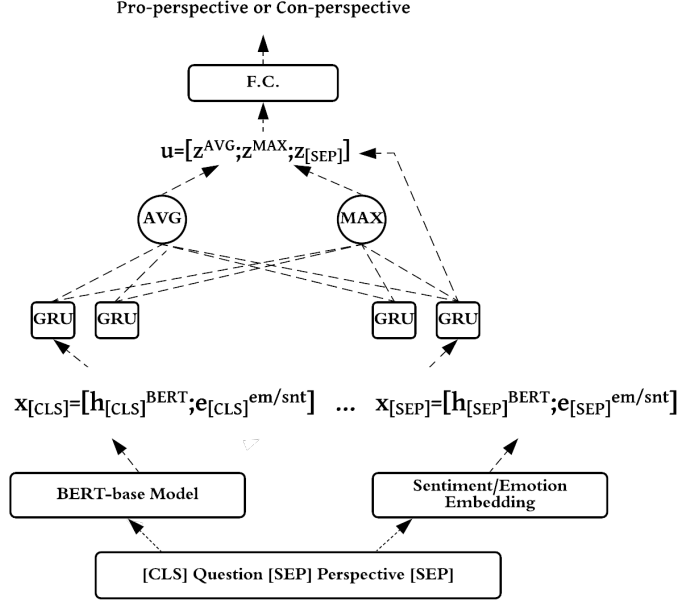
Pro-perspective or Con-perspective

F.C.

$\mathbf{u}=[z^{AVG};z^{MAX};z_{[SEP]}]$

AVG

MAX

GRU

GRU

GRU

GRU

$\mathbf{x}_{[CLS]}=[\mathbf{h}_{[CLS]}{}^{BERT};\mathbf{e}_{[CLS]}{}^{em/snt}]$ ... $\mathbf{x}_{[SEP]}=[\mathbf{h}_{[SEP]}{}^{BERT};\mathbf{e}_{[SEP]}{}^{em/snt}]$

BERT-base Model

Sentiment/Emotion Embedding

[CLS] Question [SEP] Perspective [SEP]